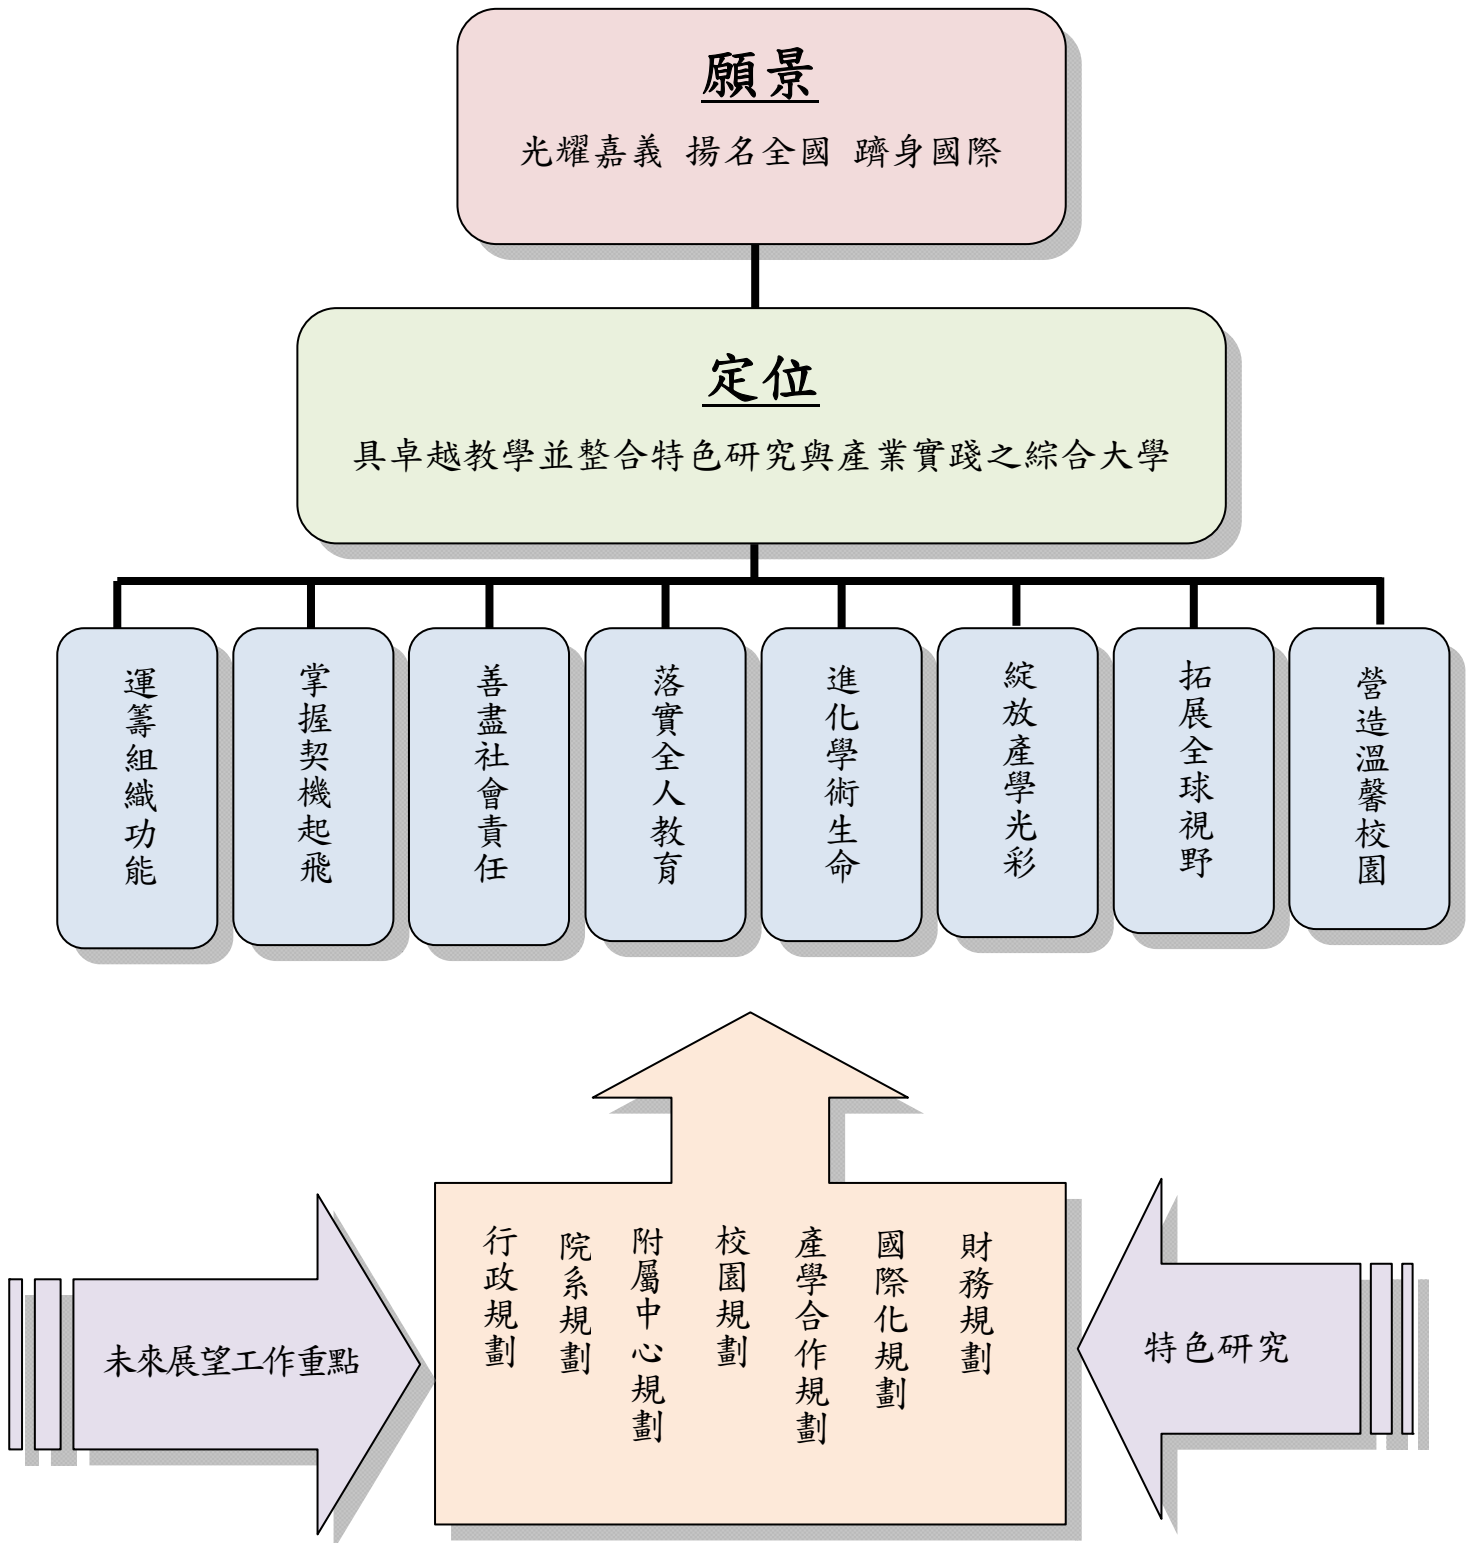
願景

光耀嘉義 揚名全國 躋身國際

定位

具卓越教學並整合特色研究與產業實踐之綜合大學

運籌組織功能

掌握契機起飛

善盡社會責任

落實全人教育

進化學術生命

綻放產學光彩

拓展全球視野

營造溫馨校園

未來展望工作重點

行政規劃

院系規劃

附屬中心規劃

校園規劃

產學合作規劃

國際化規劃

財務規劃

特色研究